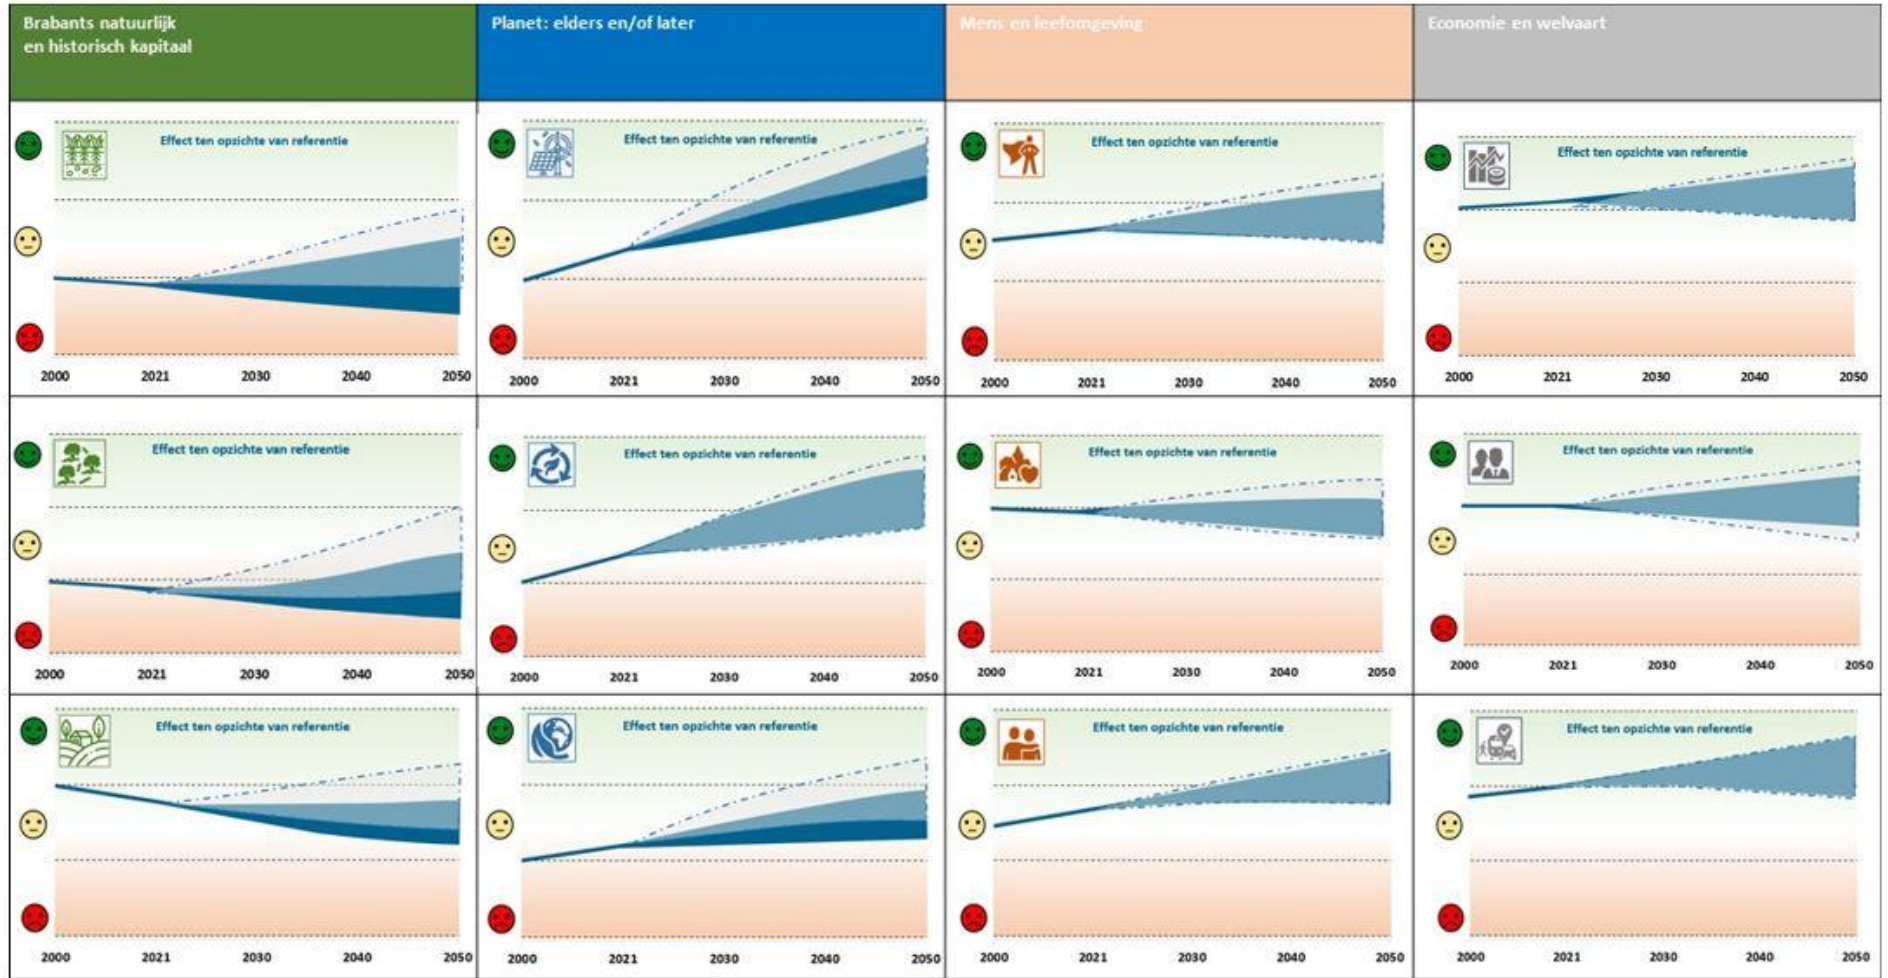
Brabants natuurlijk en historisch kapitaal

Planet: elders en/of later

Mens en leefomgeving

Economie en welvaart

Effect ten opzichte van referentie

2000 2021 2030 2040 2050

Effect ten opzichte van referentie

2000 2021 2030 2040 2050

Effect ten opzichte van referentie

2000 2021 2030 2040 2050

Effect ten opzichte van referentie

2000 2021 2030 2040 2050

Effect ten opzichte van referentie

2000 2021 2030 2040 2050

Effect ten opzichte van referentie

2000 2021 2030 2040 2050

Effect ten opzichte van referentie

2000 2021 2030 2040 2050

Effect ten opzichte van referentie

2000 2021 2030 2040 2050

Effect ten opzichte van referentie

2000 2021 2030 2040 2050

Effect ten opzichte van referentie

2000 2021 2030 2040 2050

Effect ten opzichte van referentie

2000 2021 2030 2040 2050

Effect ten opzichte van referentie

2000 2021 2030 2040 2050